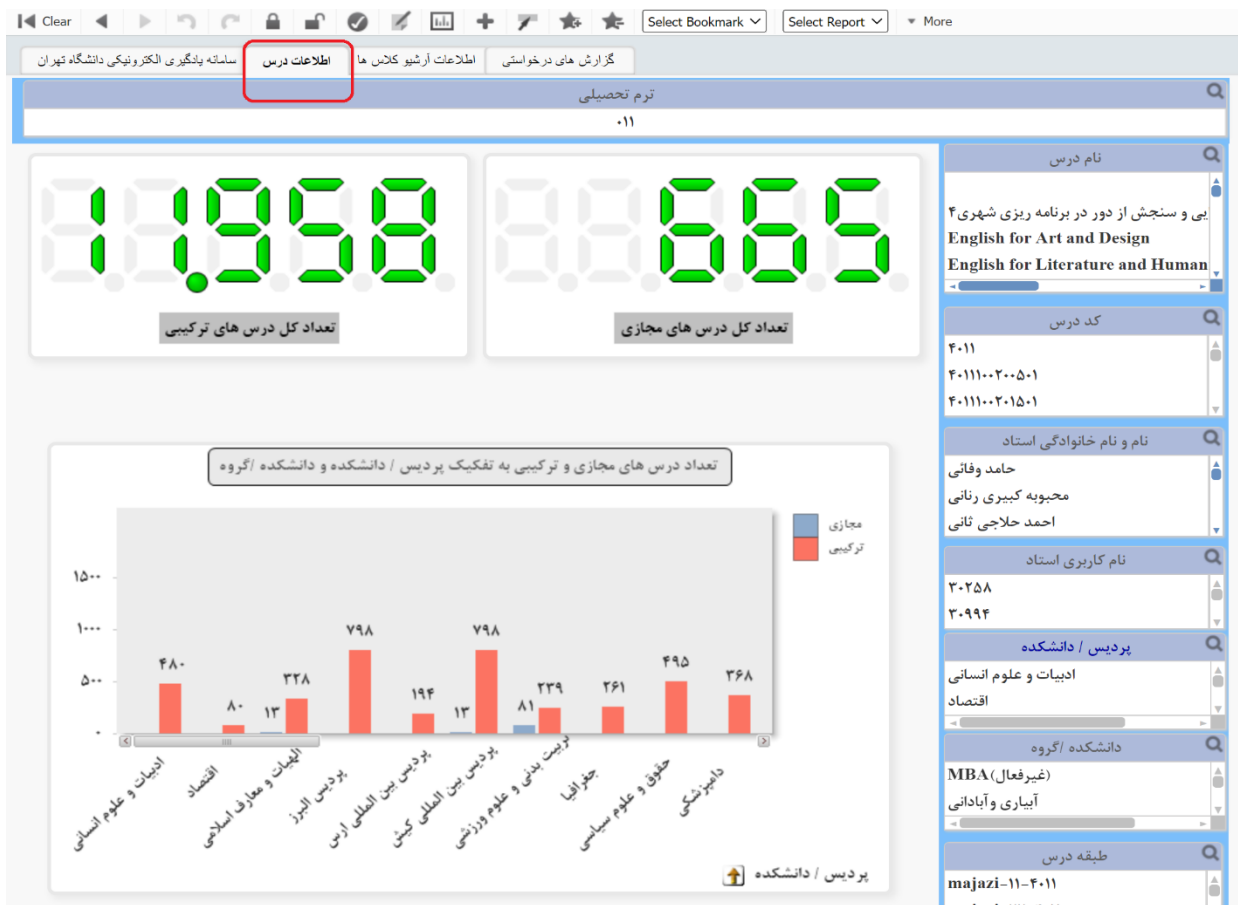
Clear
Select Bookmark
Select Report
More

سامانه یادگیری الکترونیکی دانشگاه تهران | اطلاعات درس | اطلاعات آرشیو کلاس ها | گزارش های درخواستی

ترم تحصیلی
۰۱۱

11958
تعداد کل درس های ترکیبی

665
تعداد کل درس های مجازی

تعداد درس های مجازی و ترکیبی به تفکیک پردیس / دانشکده و دانشکده /گروه

مجازی
ترکیبی

۱۵۰۰
۱۰۰۰
۵۰۰
۰

۴۸۰
۸۰
۱۳
۳۲۸
۷۹۸
۱۹۴
۱۳
۷۹۸
۸۱
۲۳۹
۲۶۱
۴۹۵
۳۶۸

ادبیات و علوم انسانی
اقتصاد
الهیات و معارف اسلامی
پردیس البرز
پردیس بین المللی ارس
پردیس بین المللی کیش
تربیت بدنی و علوم ورزشی
جغرافیا
حقوق و علوم سیاسی
دامپزشکی

پردیس / دانشکده

نام درس
یی و سنجش از دور در برنامه ریزی شهری۴
English for Art and Design
English for Literature and Human

کد درس
۴۰۱۱
۴۰۱۱۱۰۰۲۰۰۵۰۱
۴۰۱۱۱۰۰۲۰۱۵۰۱

نام و نام خانوادگی استاد
حامد وفائی
محبوبه کبیری رنانی
احمد حلاجی ثانی

نام کاربری استاد
۳۰۲۵۸
۳۰۹۹۴

پردیس / دانشکده
ادبیات و علوم انسانی
اقتصاد

دانشکده /گروه
MBA(غیرفعال)
آبیاری و آبادانی

طبقه درس
majazi-۱۱-۴۰۱۱